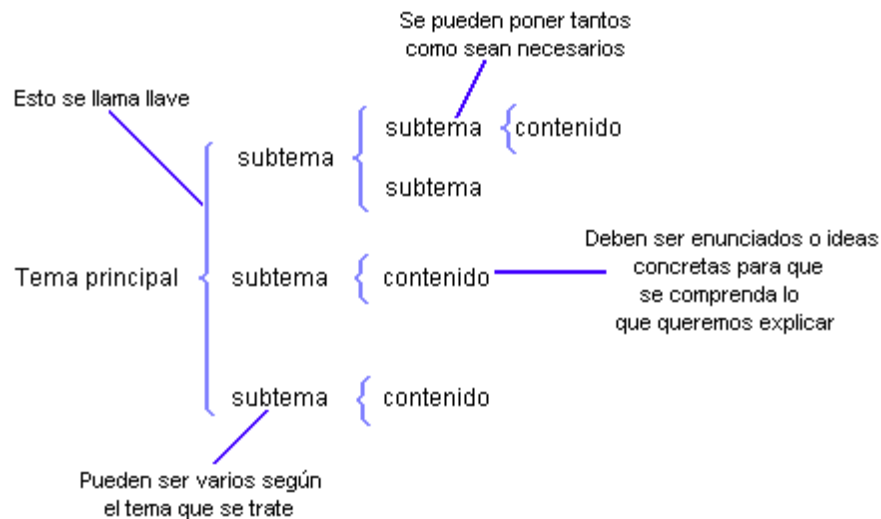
Se pueden poner tantos como sean necesarios

Esto se llama llave

subtema

subtema

contenido

subtema

Tema principal

subtema

contenido

Deben ser enunciados o ideas concretas para que se comprenda lo que queremos explicar

subtema

contenido

Pueden ser varios según el tema que se trate